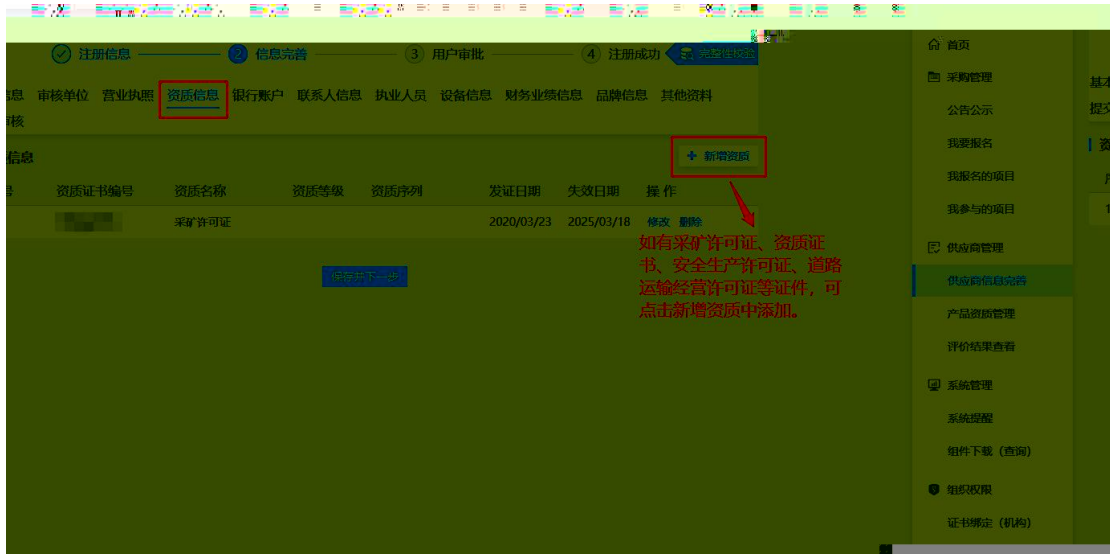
注册信息 2 信息完善 3 用户审批 4 注册成功 完整性校验

信息 审核单位 营业执照 资质信息 银行账户 联系人信息 执业人员 设备信息 财务业绩信息 品牌信息 其他资料 审核

信息

+ 新增资质

| | 资质证书编号 | 资质名称 | 资质等级 | 资质序列 | 发证日期 | 失效日期 | 操作 |
|---|---|---|---|---|---|---|---|
| | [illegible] | 采矿许可证 | | | 2020/03/23 | 2025/03/18 | 修改 删除 |

保存并下一步

如有采矿许可证、资质证书、安全生产许可证、道路运输经营许可证等证件，可点击新增资质中添加。

首页
采购管理
公告公示
我要报名
我报名的项目
我参与的项目
供应商管理
供应商信息完善
产品资质管理
评价结果查看
系统管理
系统提醒
组件下载（查询）
组织权限
证书绑定（机构）

基本
提交